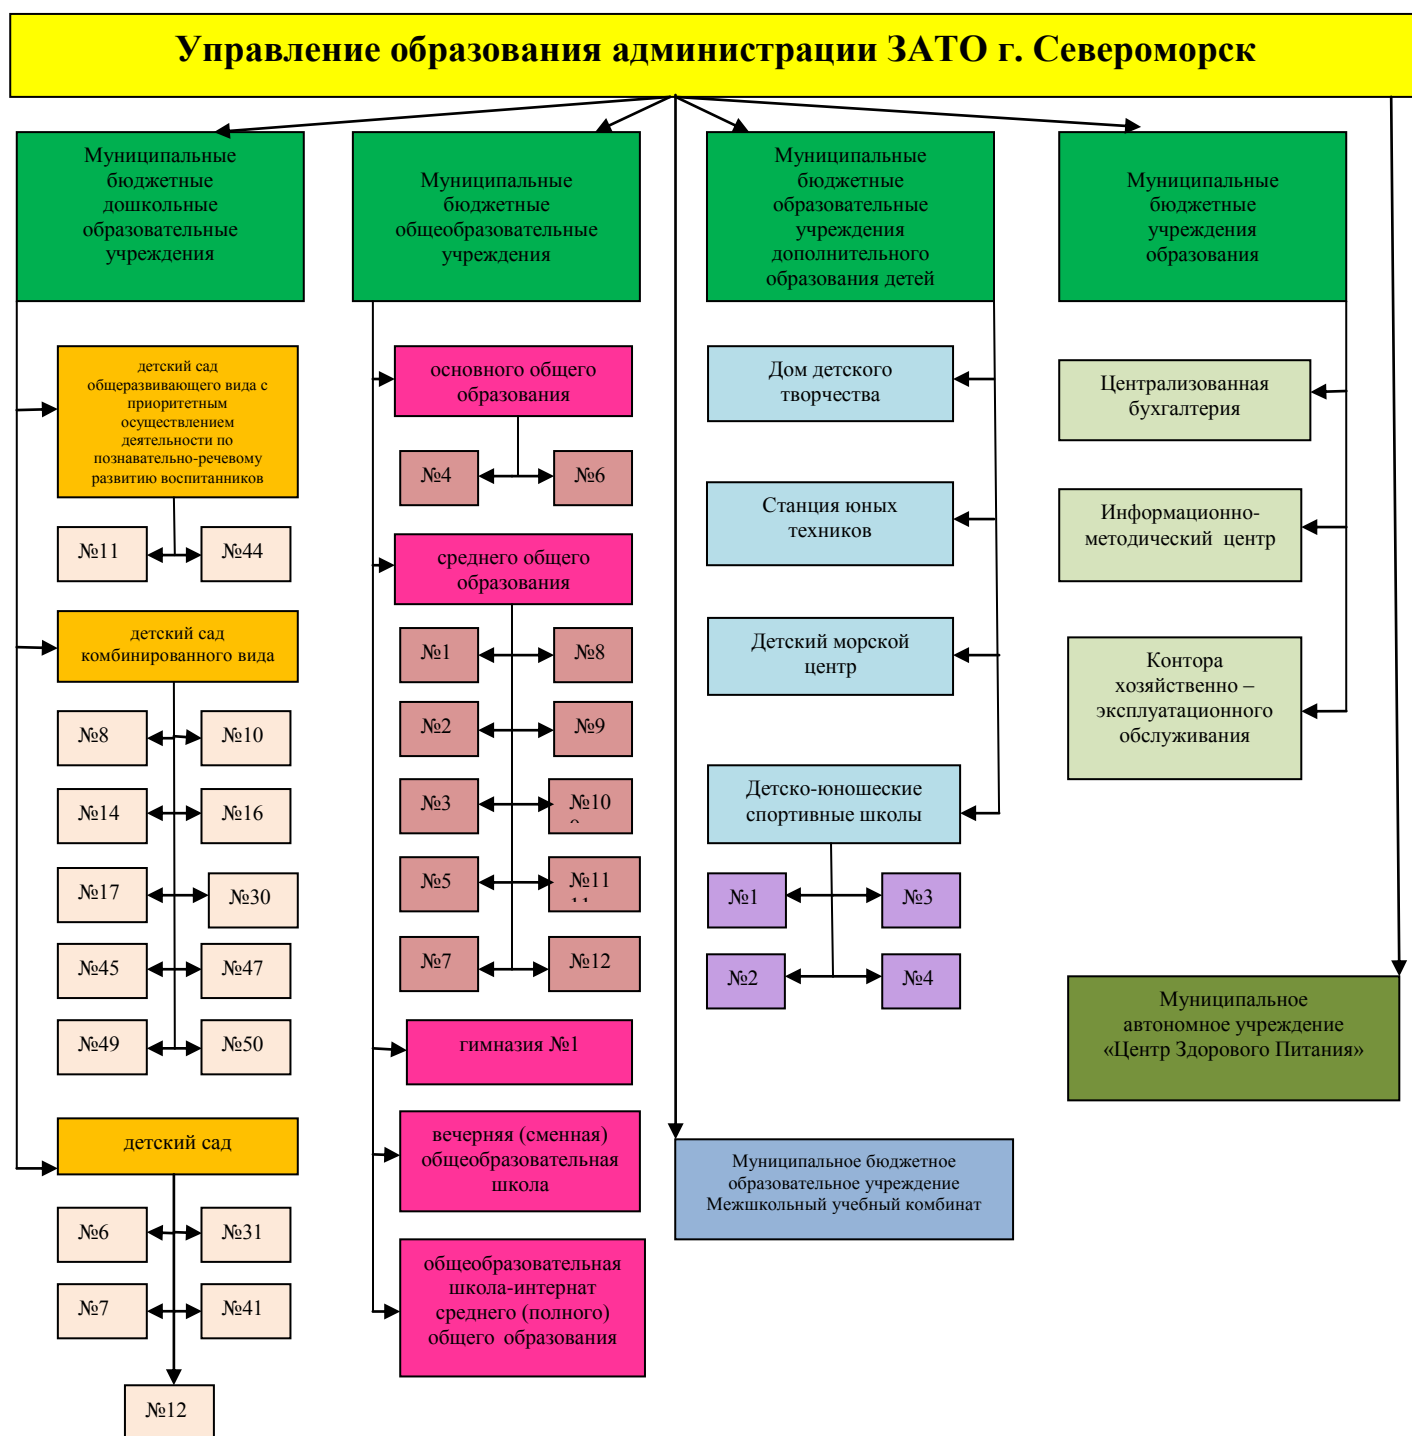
Управление образования администрации ЗАТО г. Североморск

Муниципальные бюджетные дошкольные образовательные учреждения

детский сад общеразвивающего вида с приоритетным осуществлением деятельности по познавательно-речевому развитию воспитанников

№11

№44

детский сад комбинированного вида

№8

№10

№14

№16

№17

№30

№45

№47

№49

№50

детский сад

№6

№31

№7

№41

№12

Муниципальные бюджетные общеобразовательные учреждения

основного общего образования

№4

№6

среднего общего образования

№1

№8

№2

№9

№3

№10

№5

№11

№7

№12

гимназия №1

вечерняя (сменная) общеобразовательная школа

общеобразовательная школа-интернат среднего (полного) общего образования

Муниципальные бюджетные образовательные учреждения дополнительного образования детей

Дом детского творчества

Станция юных техников

Детский морской центр

Детско-юношеские спортивные школы

№1

№3

№2

№4

Муниципальное бюджетное образовательное учреждение Межшкольный учебный комбинат

Муниципальные бюджетные учреждения образования

Централизованная бухгалтерия

Информационно-методический центр

Контора хозяйственно – эксплуатационного обслуживания

Муниципальное автономное учреждение «Центр Здорового Питания»